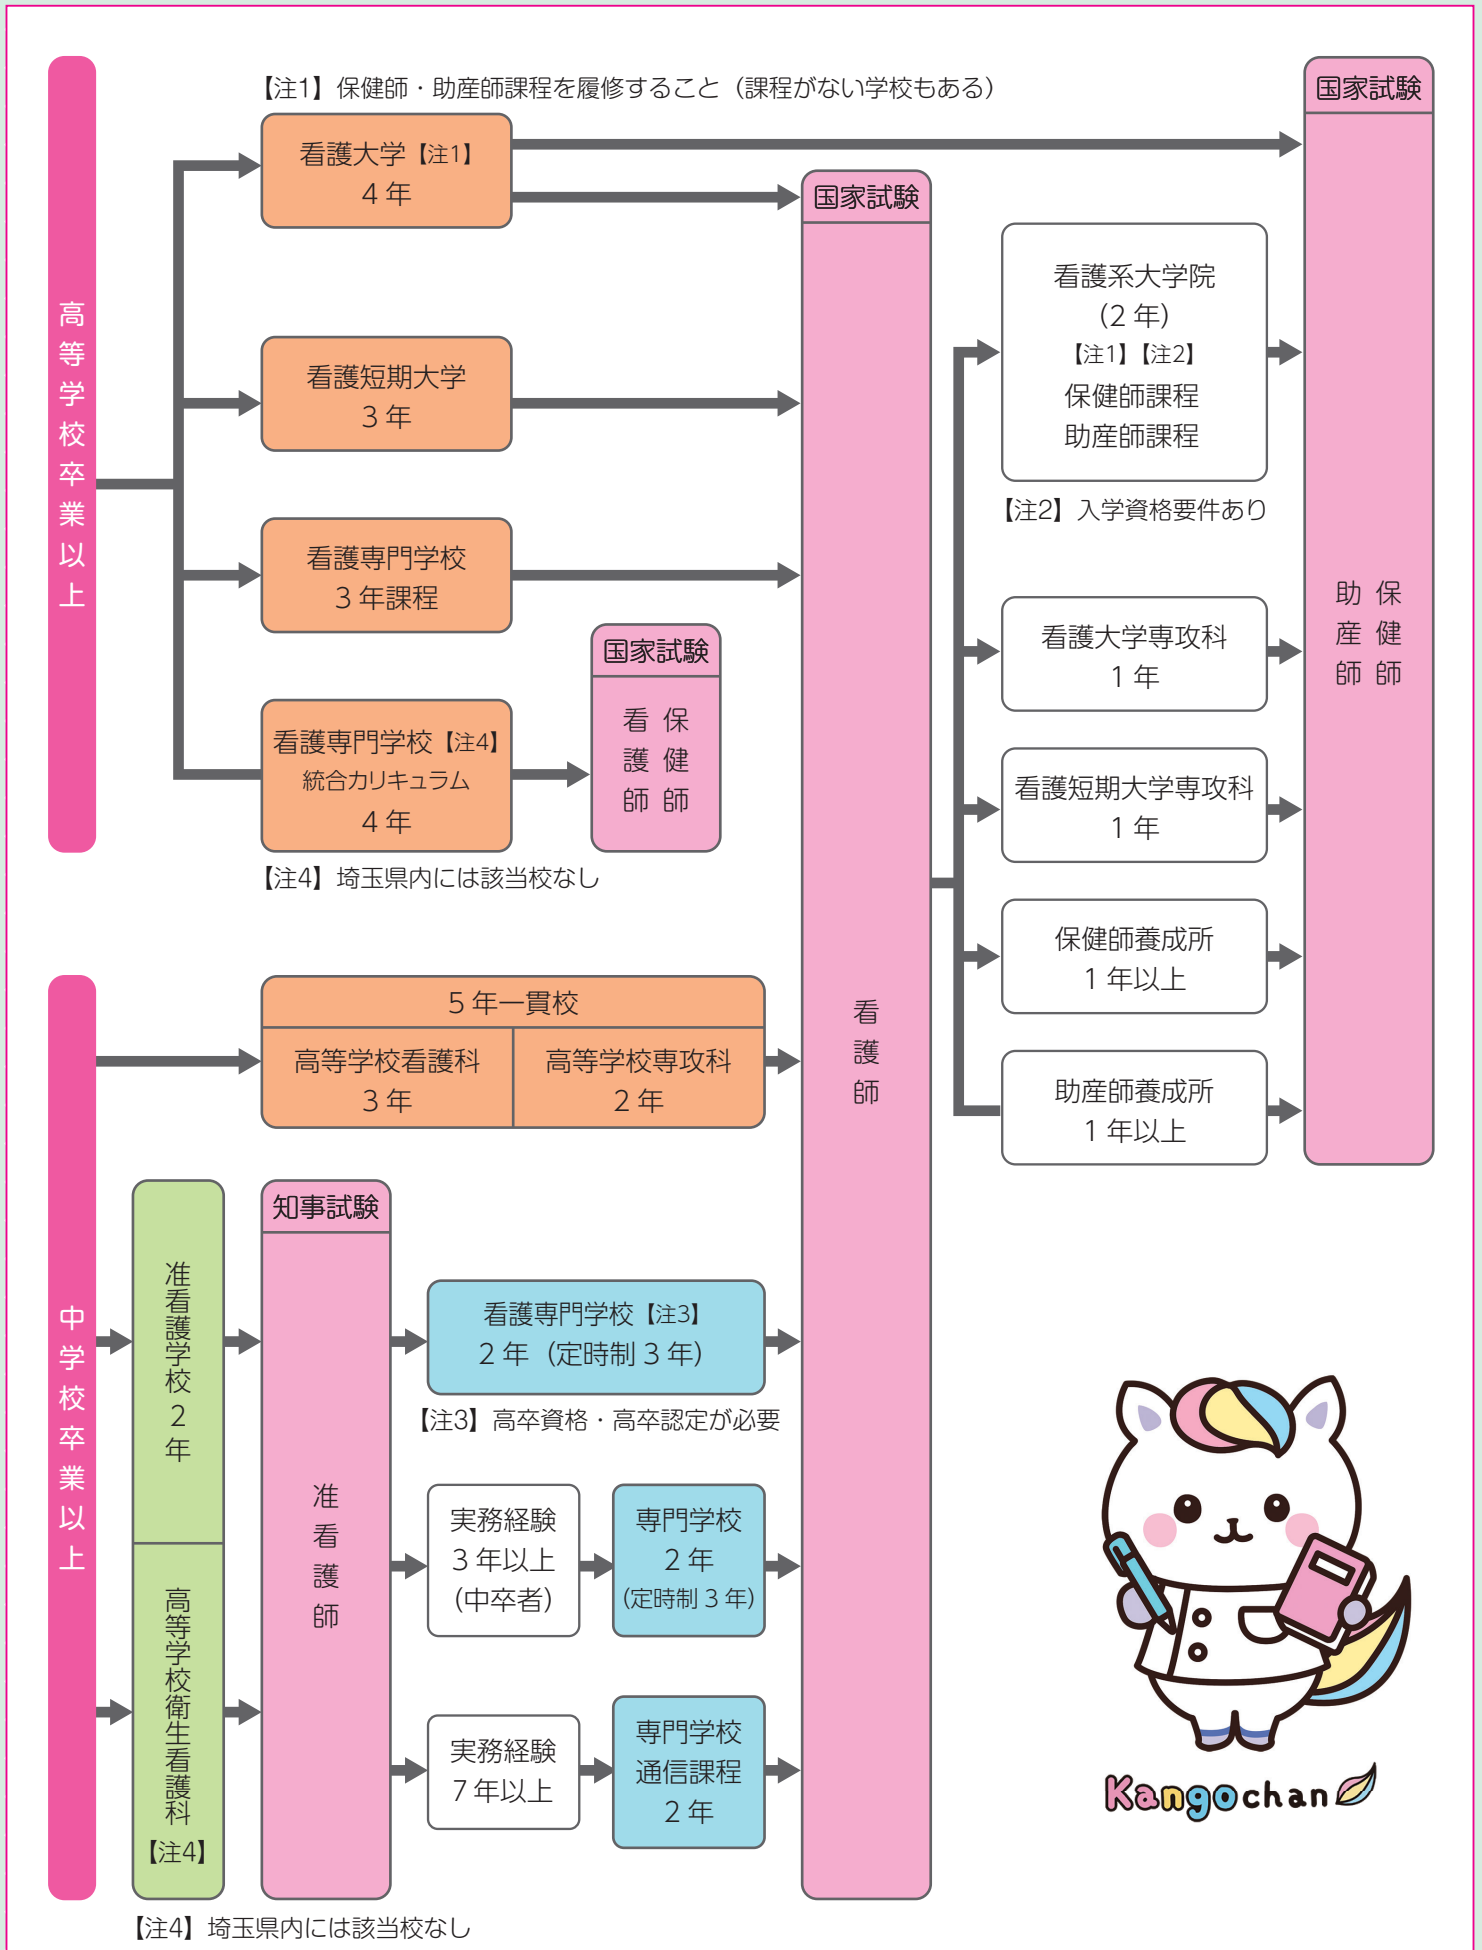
高等学校卒業以上

【注1】保健師・助産師課程を履修すること（課程がない学校もある）

国家試験

看護大学【注1】
4年

国家試験

看護系大学院
(2年)
【注1】【注2】
保健師課程
助産師課程

【注2】入学資格要件あり

看護短期大学
3年

看護専門学校
3年課程

国家試験

看護師
保健師

看護専門学校【注4】
統合カリキュラム
4年

【注4】埼玉県内には該当校なし

看護大学専攻科
1年

看護短期大学専攻科
1年

保健師養成所
1年以上

助産師養成所
1年以上

保健師
助産師

看護師

中学校卒業以上

5年一貫校

| 高等学校看護科 3年 | 高等学校専攻科 2年 |
|---|---|

准看護学校
2年

高等学校衛生看護科
【注4】

知事試験

准看護師

看護専門学校【注3】
2年（定時制3年）

【注3】高卒資格・高卒認定が必要

実務経験
3年以上
(中卒者)

専門学校
2年
(定時制3年)

実務経験
7年以上

専門学校
通信課程
2年

【注4】埼玉県内には該当校なし

Kangochan